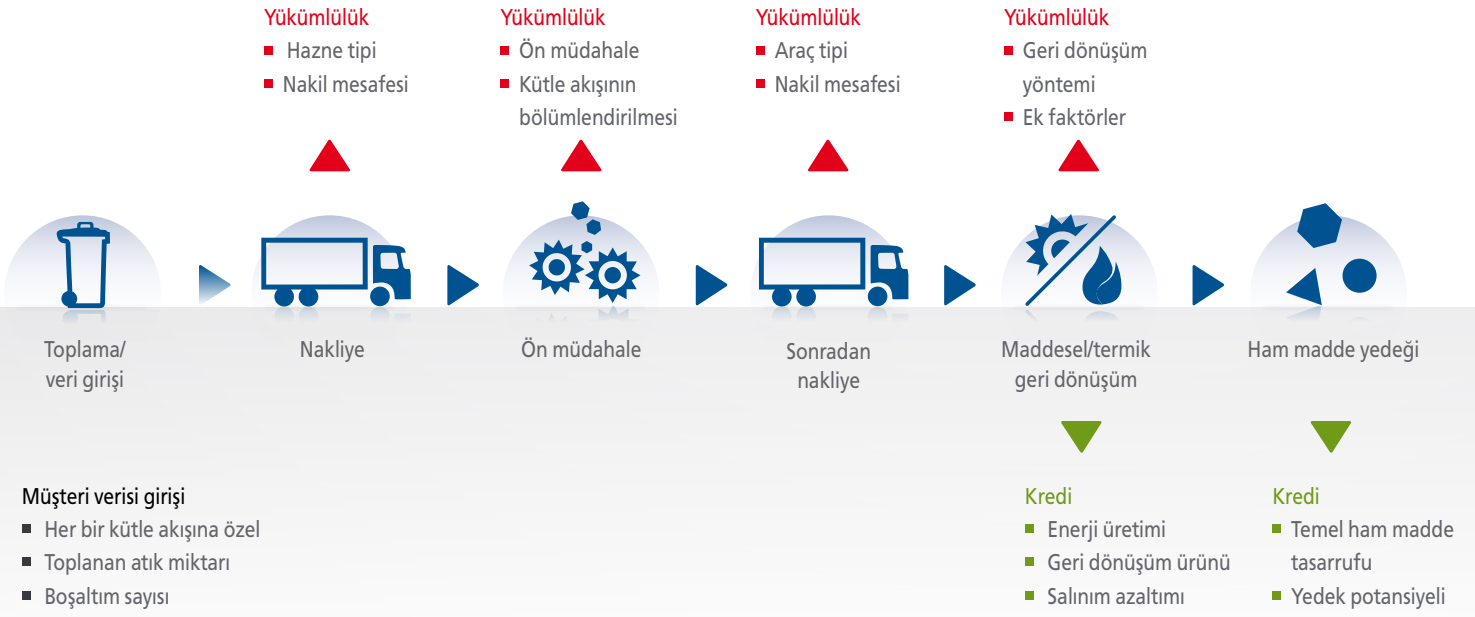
Yükümlülük
- Hazne tipi
- Nakil mesafesi

Yükümlülük
- Ön müdahale
- Kütle akışının bölümlendirilmesi

Yükümlülük
- Araç tipi
- Nakil mesafesi

Yükümlülük
- Geri dönüşüm yöntemi
- Ek faktörler

Toplama/ veri girişi

Nakliye

Ön müdahale

Sonradan nakliye

Maddesel/termik geri dönüşüm

Ham madde yedeği

Müşteri verisi girişi
- Her bir kütle akışına özel
- Toplanan atık miktarı
- Boşaltım sayısı

Kredi
- Enerji üretimi
- Geri dönüşüm ürünü
- Salınım azaltımı

Kredi
- Temel ham madde tasarrufu
- Yedek potansiyeli